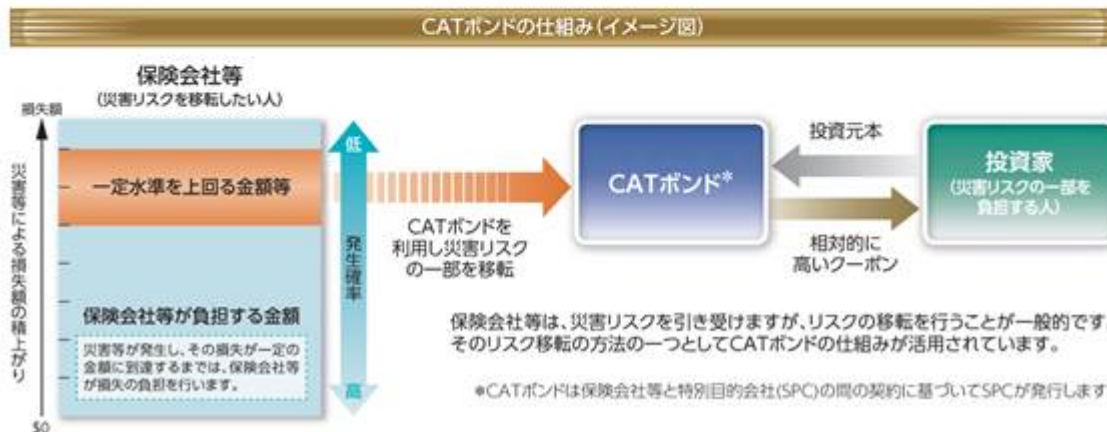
CATボンドの仕組み(イメージ図)

保険会社等
(災害リスクを移転したい人)

損失額

災害等による損失額の積上がり

$0

一定水準を上回る金額等

保険会社等が負担する金額

災害等が発生し、その損失が一定の金額に到達するまでは、保険会社等が損失の負担を行います。

低

発生確率

高

CATボンドを利用し災害リスクの一部を移転

CATボンド*

投資元本

相対的に高いクーポン

投資家
(災害リスクの一部を負担する人)

保険会社等は、災害リスクを引き受けますが、リスクの移転を行うことが一般的です。そのリスク移転の方法の一つとしてCATボンドの仕組みが活用されています。

*CATボンドは保険会社等と特別目的会社(SPC)の間の契約に基づいてSPCが発行します